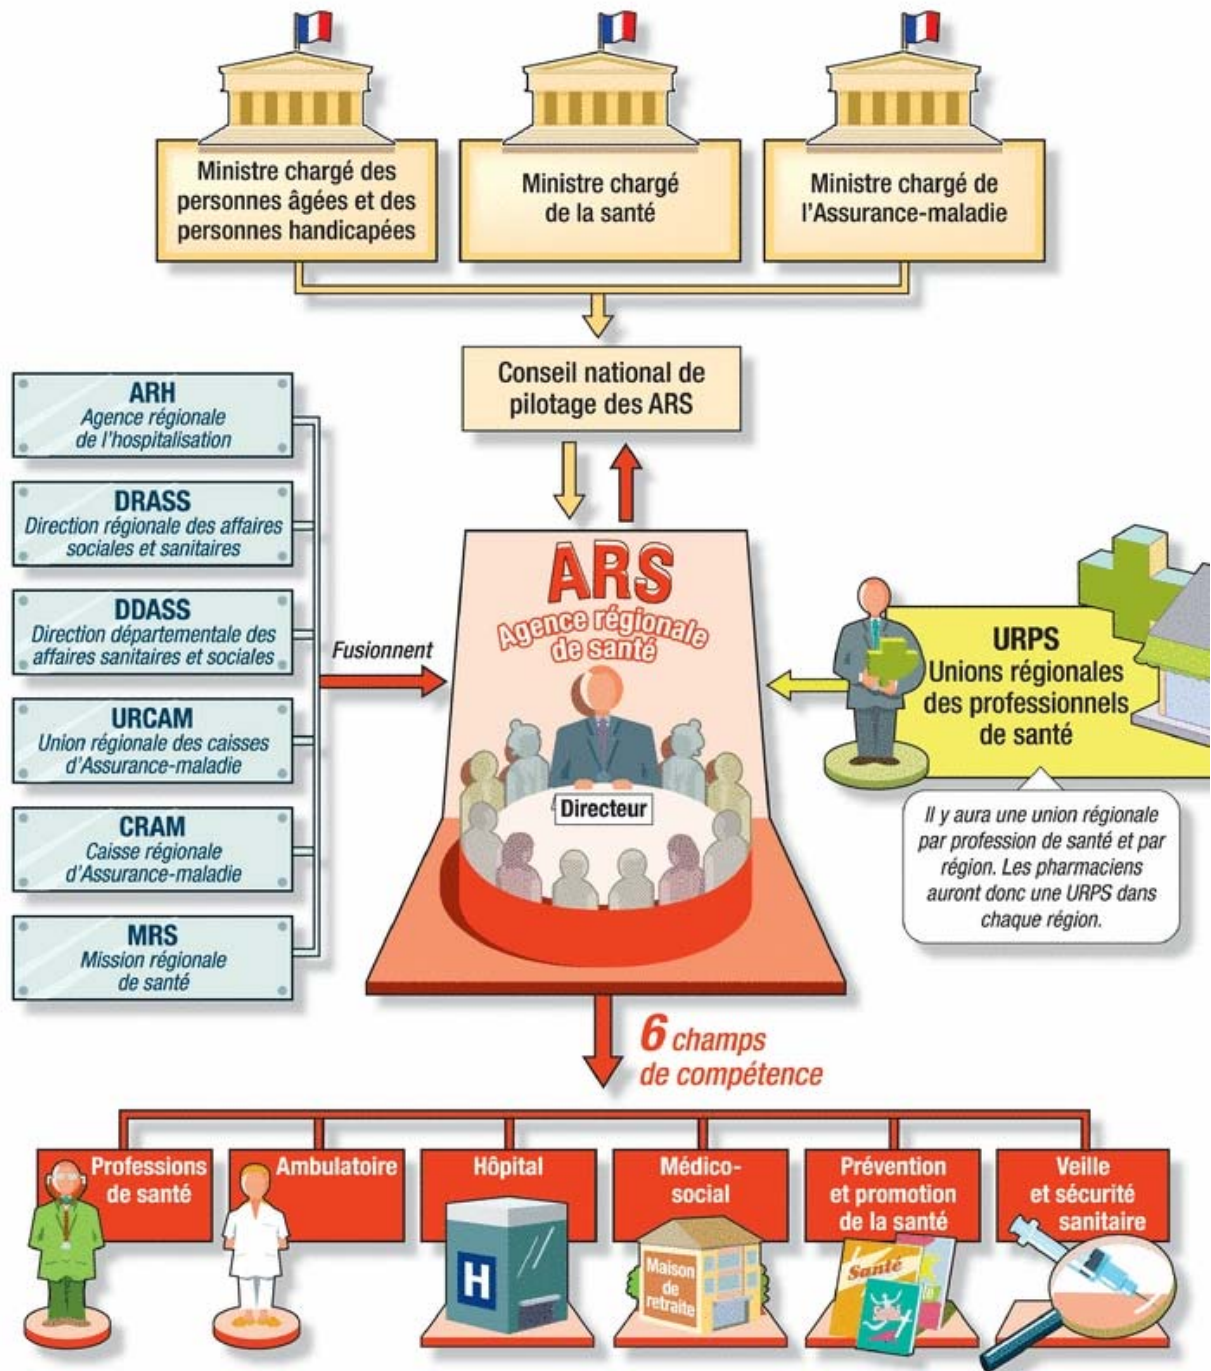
Ministre chargé des personnes âgées et des personnes handicapées

Ministre chargé de la santé

Ministre chargé de l'Assurance-maladie

Conseil national de pilotage des ARS

ARH
Agence régionale de l'hospitalisation

DRASS
Direction régionale des affaires sociales et sanitaires

DDASS
Direction départementale des affaires sanitaires et sociales

URCAM
Union régionale des caisses d'Assurance-maladie

CRAM
Caisse régionale d'Assurance-maladie

MRS
Mission régionale de santé

Fusionnent

ARS
Agence régionale de santé

Directeur

URPS
Unions régionales des professionnels de santé

Il y aura une union régionale par profession de santé et par région. Les pharmaciens auront donc une URPS dans chaque région.

6 champs de compétence

Professions de santé

Ambulatoire

Hôpital

H

Médico-social

Maison de retraite

Prévention et promotion de la santé

Santé

Veille et sécurité sanitaire